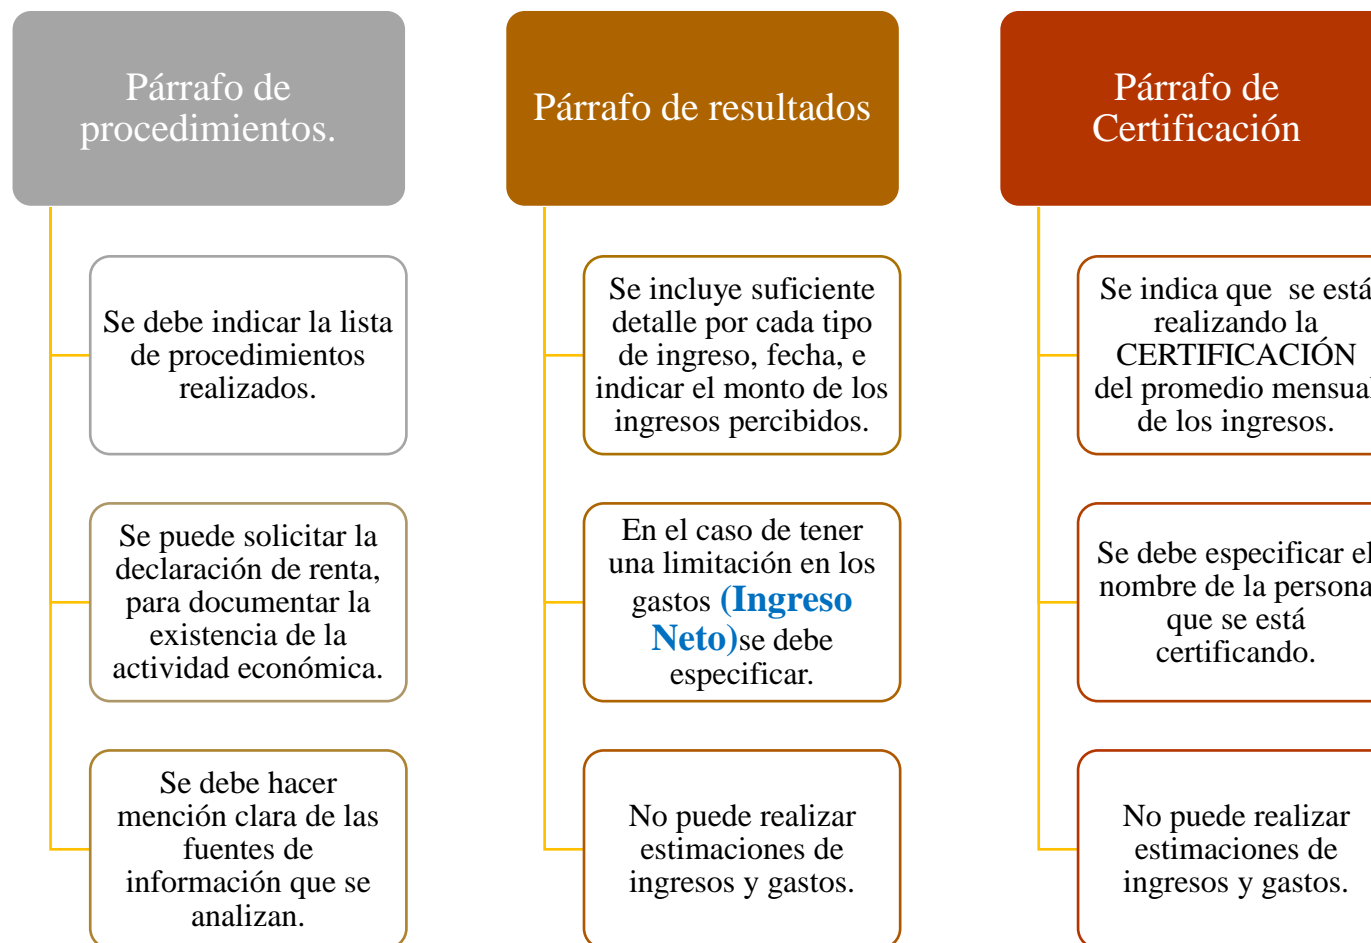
Párrafo de procedimientos.

Se debe indicar la lista de procedimientos realizados.

Se puede solicitar la declaración de renta, para documentar la existencia de la actividad económica.

Se debe hacer mención clara de las fuentes de información que se analizan.

Párrafo de resultados

Se incluye suficiente detalle por cada tipo de ingreso, fecha, e indicar el monto de los ingresos percibidos.

En el caso de tener una limitación en los gastos **(Ingreso Neto)**se debe especificar.

No puede realizar estimaciones de ingresos y gastos.

Párrafo de Certificación

Se indica que se está realizando la CERTIFICACIÓN del promedio mensual de los ingresos.

Se debe especificar el nombre de la persona que se está certificando.

No puede realizar estimaciones de ingresos y gastos.